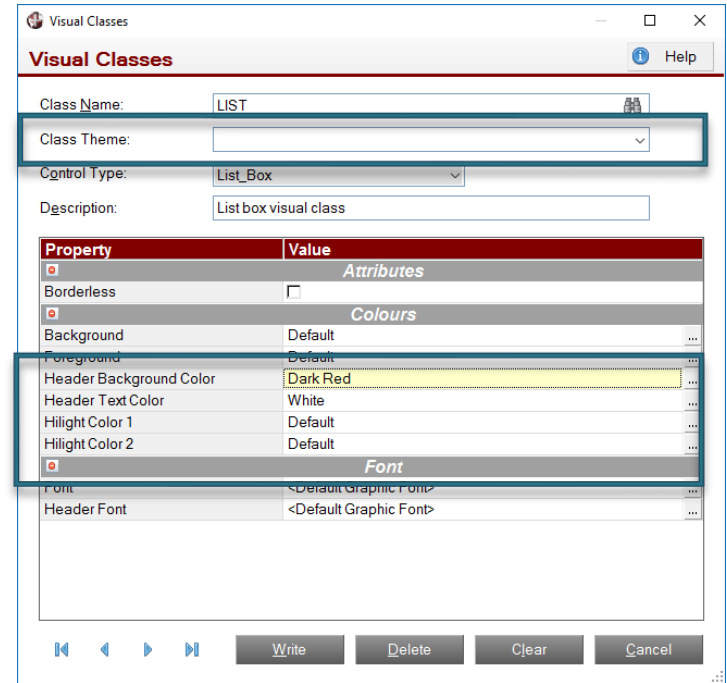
Visual Classes

Visual Classes

Help

Class Name: LIST

Class Theme:

Control Type: List_Box

Description: List box visual class

| Property | Value |
|---|---|
| Attributes | |
| Borderless | |
| Colours | |
| Background | Default |
| Foreground | Default |
| Header Background Color | Dark Red |
| Header Text Color | White |
| Hilight Color 1 | Default |
| Hilight Color 2 | Default |
| Font | |
| Font | <Default Graphic Font> |
| Header Font | <Default Graphic Font> |

Write Delete Clear Cancel